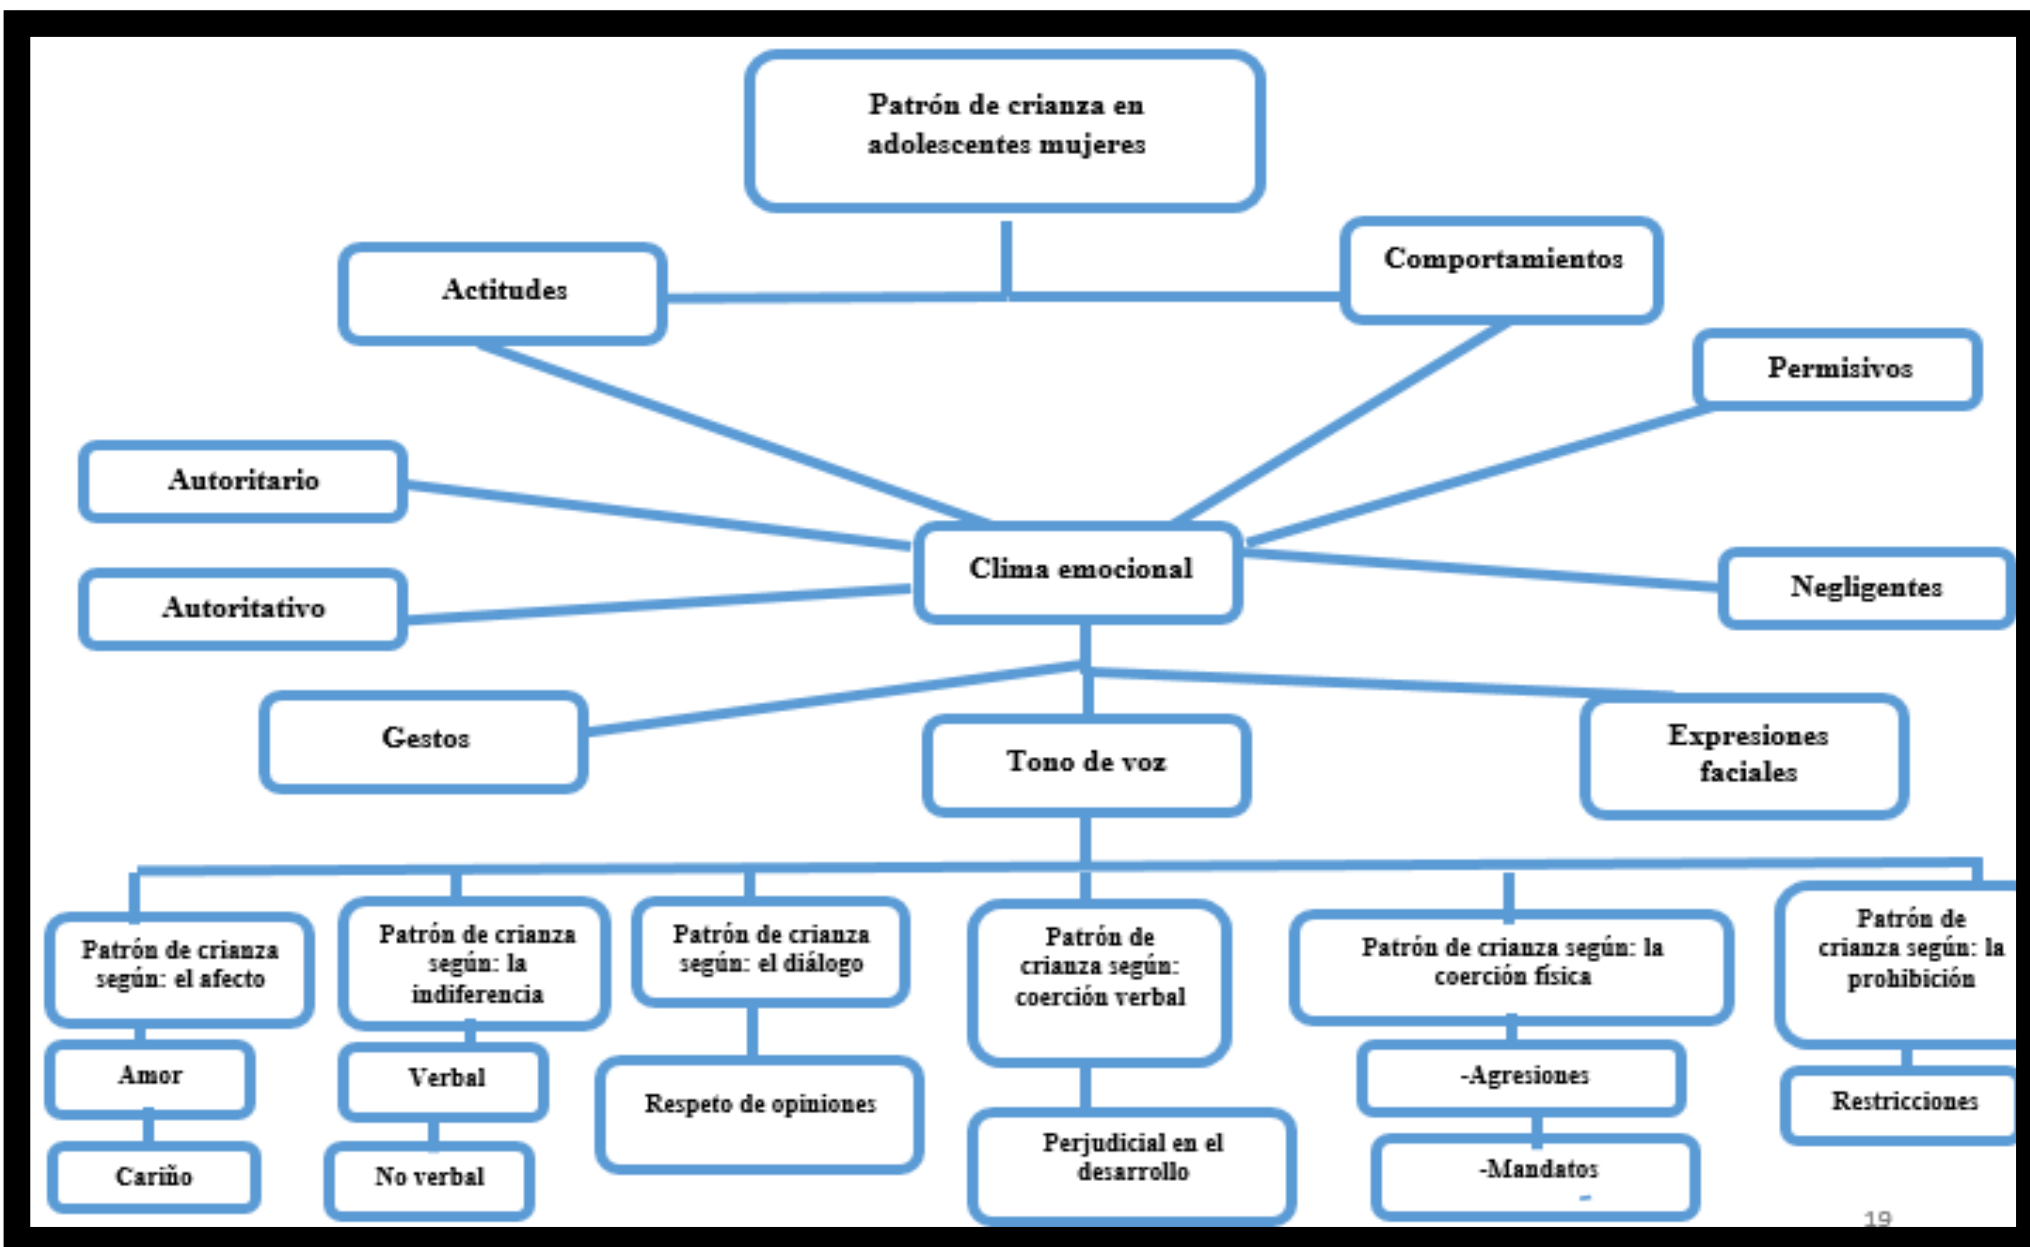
Patrón de crianza en adolescentes mujeres

Actitudes

Comportamientos

Permisivos

Autoritario

Autoritativo

Clima emocional

Negligentes

Gestos

Tono de voz

Expresiones faciales

Patrón de crianza según: el afecto

Amor

Cariño

Patrón de crianza según: la indiferencia

Verbal

No verbal

Patrón de crianza según: el diálogo

Respeto de opiniones

Patrón de crianza según: coerción verbal

Perjudicial en el desarrollo

Patrón de crianza según: la coerción física

-Agresiones

-Mandatos

Patrón de crianza según: la prohibición

Restricciones

19